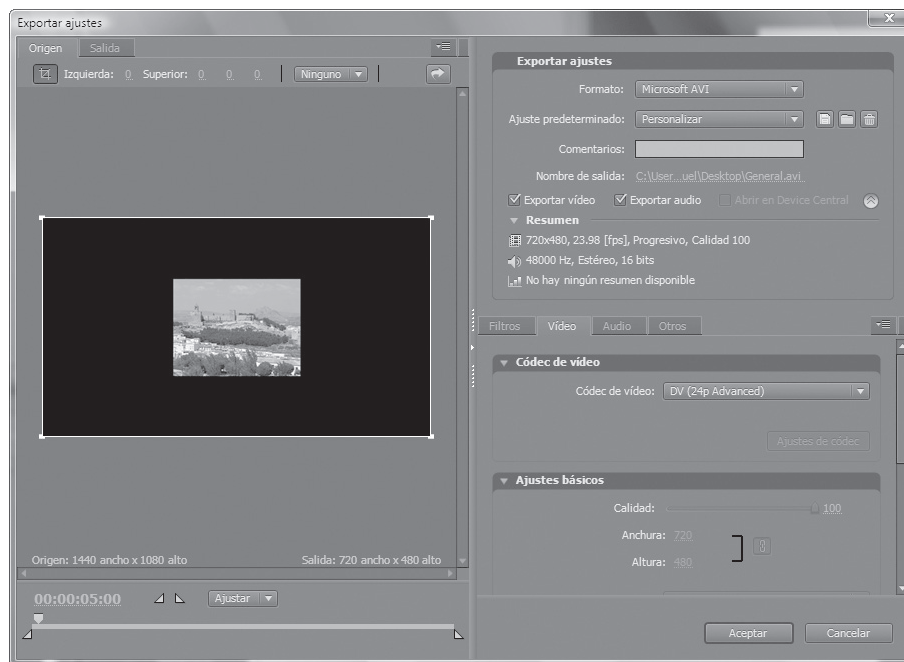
Exportar ajustes

Origen Salida

Izquierda: 0 Superior: 0 0 0 Ninguno

Origen: 1440 ancho x 1080 alto

Salida: 720 ancho x 480 alto

00:00:05:00

Ajustar

Exportar ajustes

Formato: Microsoft AVI

Ajuste predeterminado: Personalizar

Comentarios:

Nombre de salida: C:\User...uel\Desktop\General.avi

Exportar vídeo Exportar audio Abrir en Device Central

Resumen

720x480, 23.98 [fps], Progresivo, Calidad 100

48000 Hz, Estéreo, 16 bits

No hay ningún resumen disponible

Filtros Vídeo Audio Otros

Códec de vídeo

Códec de vídeo: DV (24p Advanced)

Ajustes de códec

Ajustes básicos

Calidad: 100

Anchura: 720

Altura: 480

Aceptar Cancelar